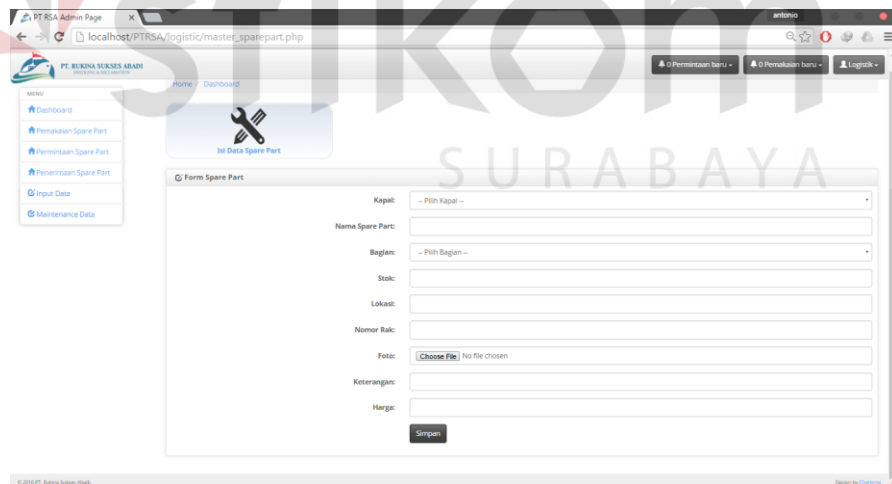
PT RSA Admin Page ×

antonio

localhost/PTRSA/logistic/master_sparepart.php

stikom

SURABAYA

PT. RUKINA SUKSES ABADI

0 Permintaan baru 0 Pemakaian baru Logistik

Home / Dashboard

MENU

Dashboard

Pemakaian Spare Part

Permintaan Spare Part

Penerimaan Spare Part

Input Data

Maintenance Data

Isi Data Spare Part

Form Spare Part

Kapal: -- Pilih Kapal --

Nama Spare Part:

Bagian: -- Pilih Bagian --

Stok:

Lokasi:

Nomor Rak:

Foto: Choose File No file chosen

Keterangan:

Harga:

Simpan

© 2016 PT. Rukina Sukses Abadi

Design by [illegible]